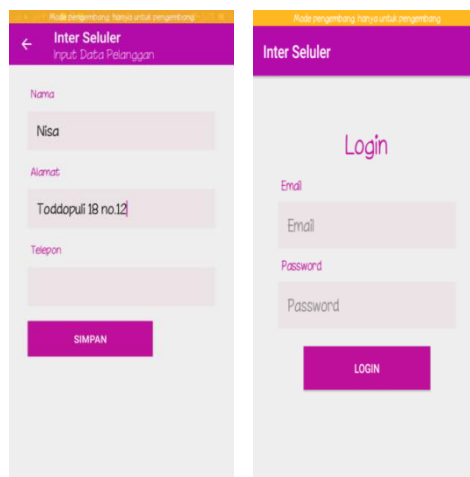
Mode pengembang: hanya untuk pengembang

Inter Seluler
Input Data Pelanggan

Nama
Nisa

Alamat
Toddopuli 18 no.12

Telepon

SIMPAN

Mode pengembang: hanya untuk pengembang

Inter Seluler

Login

Email
Email

Password
Password

LOGIN